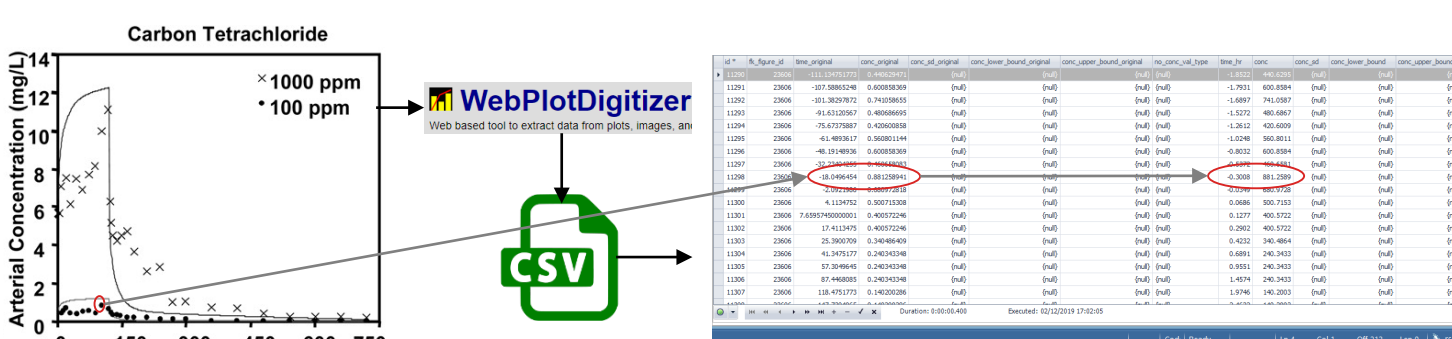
Carbon Tetrachloride

Arterial Concentration (mg/L)

14
12
10
8
6
4
2
0

× 1000 ppm
• 100 ppm

WebPlotDigitizer
Web based tool to extract data from plots, images, and

CSV

| id | fk_figure_id | time_original | conc_original | conc_sd_original | conc_lower_bound_original | conc_upper_bound_original | no_conc_val_type | time_hr | conc | conc_sd | conc_lower_bound | conc_upper_bound |
|---|---|---|---|---|---|---|---|---|---|---|---|---|
| 11290 | 23606 | -111.134751773 | 0.440629471 | (null) | (null) | (null) | (null) | -1.8522 | 440.6295 | (null) | (null) | |
| 11291 | 23606 | -107.58863248 | 0.600858369 | (null) | (null) | (null) | (null) | -1.7931 | 600.8584 | (null) | (null) | |
| 11292 | 23606 | -101.38297872 | 0.741058655 | (null) | (null) | (null) | (null) | -1.6897 | 741.0587 | (null) | (null) | |
| 11293 | 23606 | -91.63120567 | 0.480686695 | (null) | (null) | (null) | (null) | -1.5272 | 480.6867 | (null) | (null) | |
| 11294 | 23606 | -75.67375887 | 0.420600858 | (null) | (null) | (null) | (null) | -1.2612 | 420.6009 | (null) | (null) | |
| 11295 | 23606 | -61.4893617 | 0.560801144 | (null) | (null) | (null) | (null) | -1.0248 | 560.8011 | (null) | (null) | |
| 11296 | 23606 | -48.19148936 | 0.600858369 | (null) | (null) | (null) | (null) | -0.8032 | 600.8584 | (null) | (null) | |
| 11297 | 23606 | -32.23404255 | 0.460658083 | (null) | (null) | (null) | (null) | -0.5372 | 460.6581 | (null) | (null) | |
| 11298 | 23606 | -18.0496454 | 0.881258941 | (null) | (null) | (null) | (null) | -0.3008 | 881.2589 | (null) | (null) | |
| 11299 | 23606 | -2.0921986 | 0.680972818 | (null) | (null) | (null) | (null) | -0.0349 | 680.9728 | (null) | (null) | |
| 11300 | 23606 | 4.1134752 | 0.500715308 | (null) | (null) | (null) | (null) | 0.0686 | 500.7153 | (null) | (null) | |
| 11301 | 23606 | 7.65957450000001 | 0.400572246 | (null) | (null) | (null) | (null) | 0.1277 | 400.5722 | (null) | (null) | |
| 11302 | 23606 | 17.4113475 | 0.400572246 | (null) | (null) | (null) | (null) | 0.2902 | 400.5722 | (null) | (null) | |
| 11303 | 23606 | 25.3900709 | 0.340486409 | (null) | (null) | (null) | (null) | 0.4232 | 340.4864 | (null) | (null) | |
| 11304 | 23606 | 41.3475177 | 0.240343348 | (null) | (null) | (null) | (null) | 0.6891 | 240.3433 | (null) | (null) | |
| 11305 | 23606 | 57.3049645 | 0.240343348 | (null) | (null) | (null) | (null) | 0.9551 | 240.3433 | (null) | (null) | |
| 11306 | 23606 | 87.4468085 | 0.240343348 | (null) | (null) | (null) | (null) | 1.4574 | 240.3433 | (null) | (null) | |
| 11307 | 23606 | 118.4751773 | 0.140200286 | (null) | (null) | (null) | (null) | 1.9746 | 140.2003 | (null) | (null) | |

Duration: 0:00:00.400    Executed: 02/12/2019 17:02:05